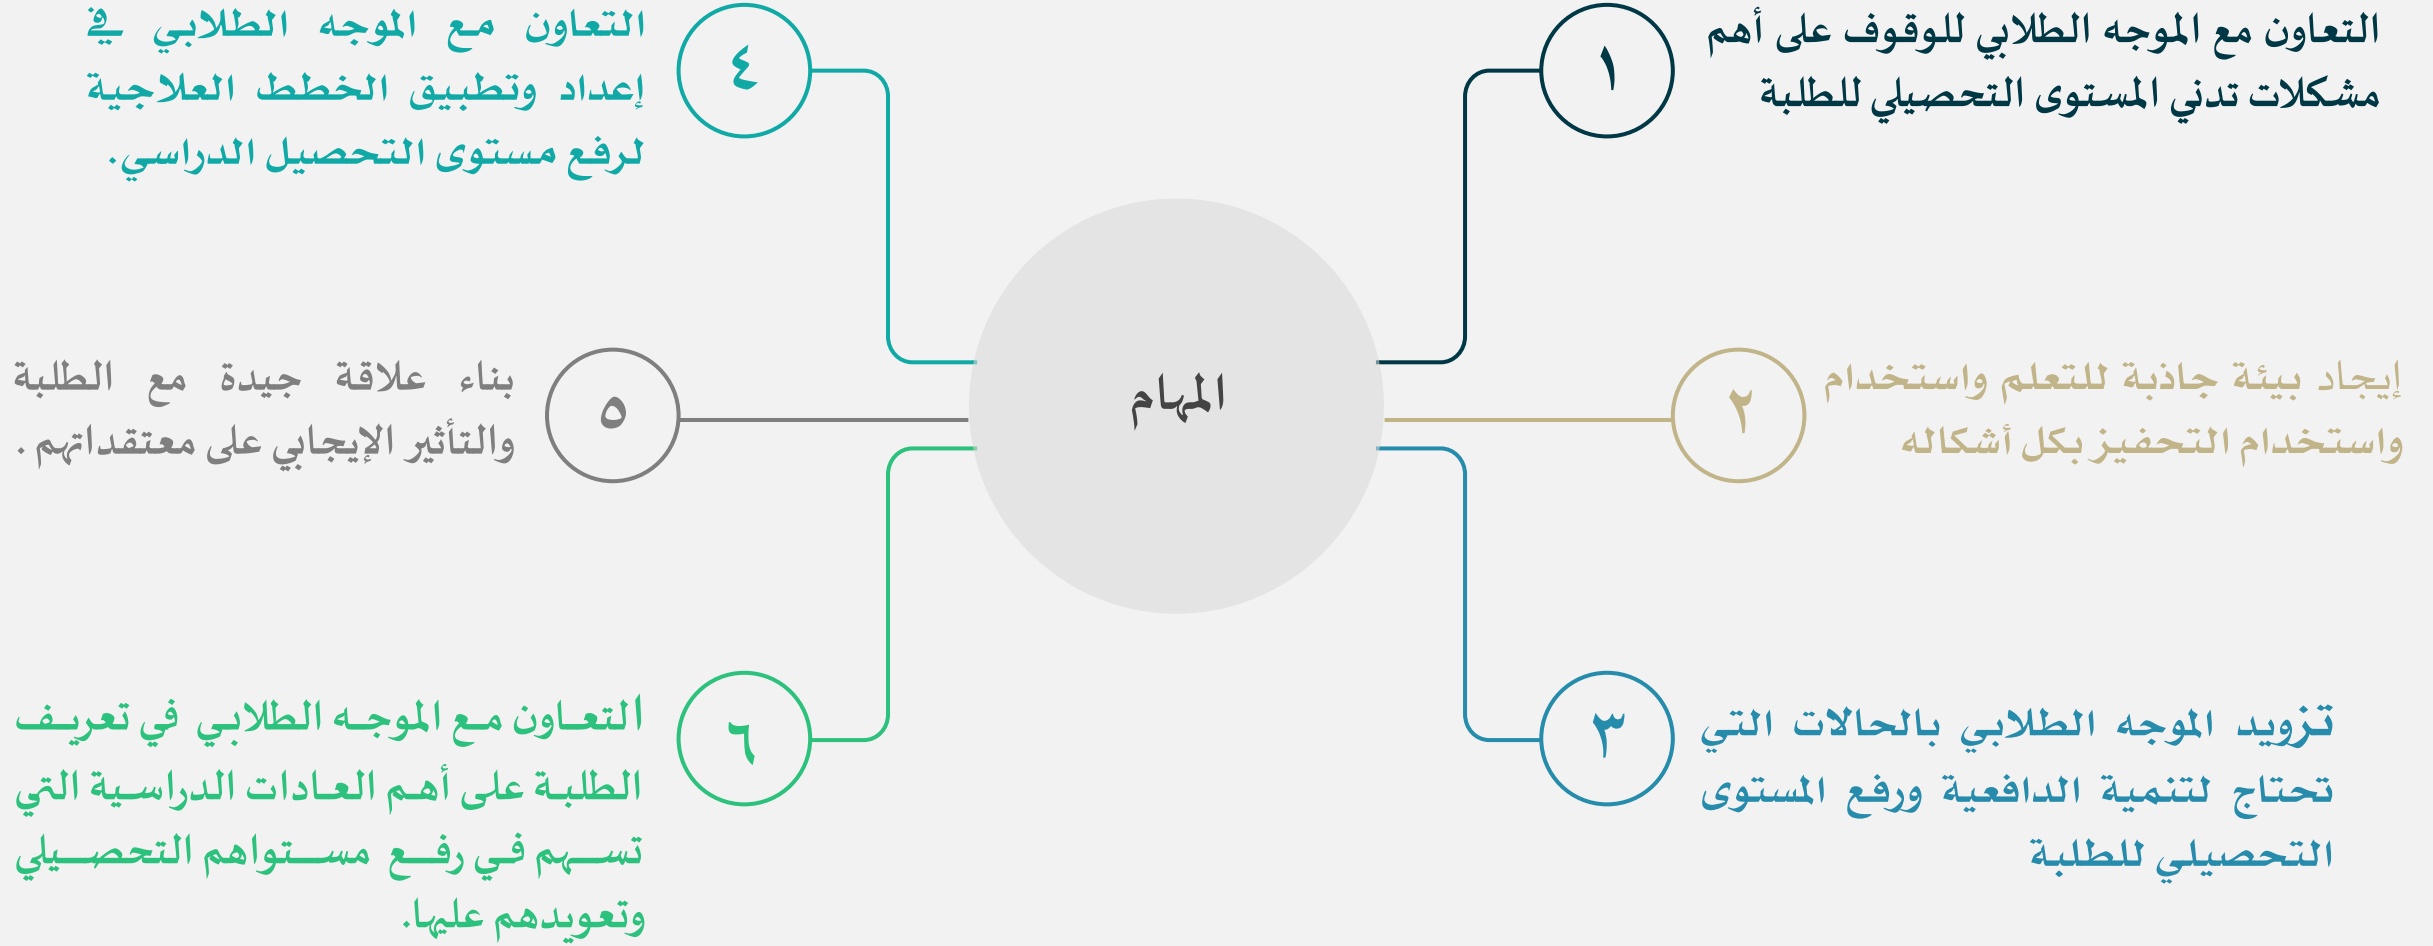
المهام

١
التعاون مع الموجه الطلابي للوقوف على أهم مشكلات تدني المستوى التحصيلي للطلبة

٢
إيجاد بيئة جاذبة للتعلم واستخدام واستخدام التحفيز بكل أشكاله

٣
تزويد الموجه الطلابي بالحالات التي تحتاج لتنمية الدافعية ورفع المستوى التحصيلي للطلبة

٤
التعاون مع الموجه الطلابي في إعداد وتطبيق الخطط العلاجية لرفع مستوى التحصيل الدراسي.

٥
بناء علاقة جيدة مع الطلبة والتأثير الإيجابي على معتقداتهم .

٦
التعاون مع الموجه الطلابي في تعريف الطلبة على أهم العادات الدراسية التي تسهم في رفع مستواهم التحصيلي وتعويدهم عليها.